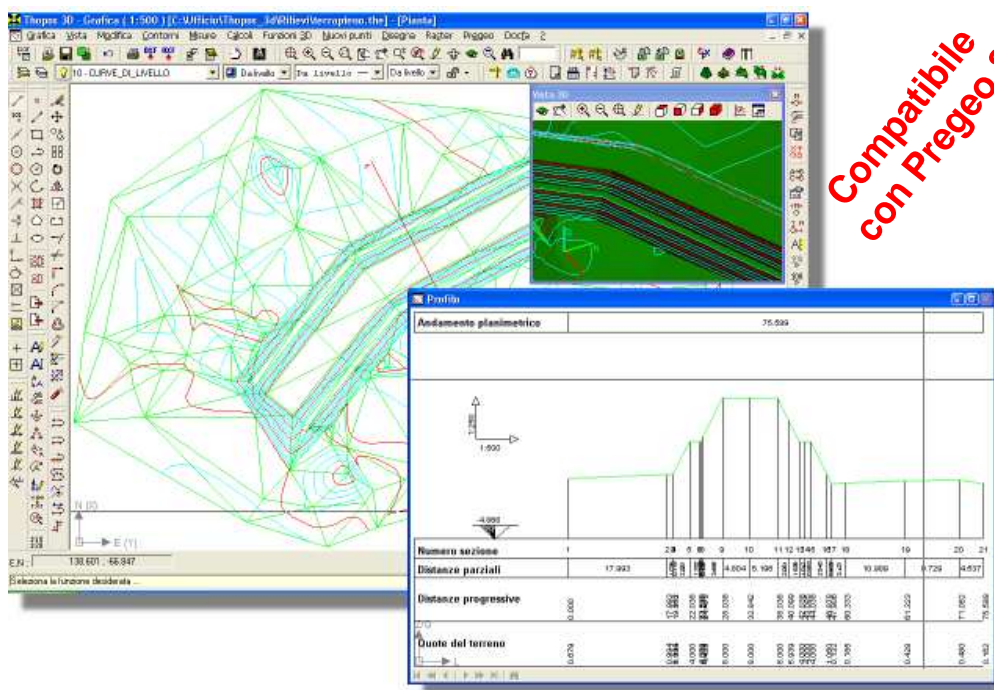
Thopos 3D - Grafica ( 1:500 ) [C:\Ufficio\Thopos_3d\Rilievi\terrapieno.tho] - [Pianta]
Grafica Vista Modifica Contorni Misure Calcoli Funzioni 3D Nuovi punti Disegna Raster Pregeo Docfa ?
10 - CURVE_DI_LIVELLO
Da livello
Da livello
Da livello
Vista 3D
N (X)
E (Y)
E,N: 138.601 ; 66.847
Seleziona la funzione desiderata ...

Compatibile con Pregeo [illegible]

Profilo
Andamento planimetrico
75.599
1.250
1:500
-4.950
Numero sezione
1 2 3 6 8 9 10 11 12 13 14 15 16 17 18 19 20 21
Distanze parziali
17.993 4.604 5.196 10.909 9.729 4.637
Distanze progressive
0.000 29.038 32.942 61.222 71.080 75.599
Quote del terreno
0.679 0.428 0.480 0.163